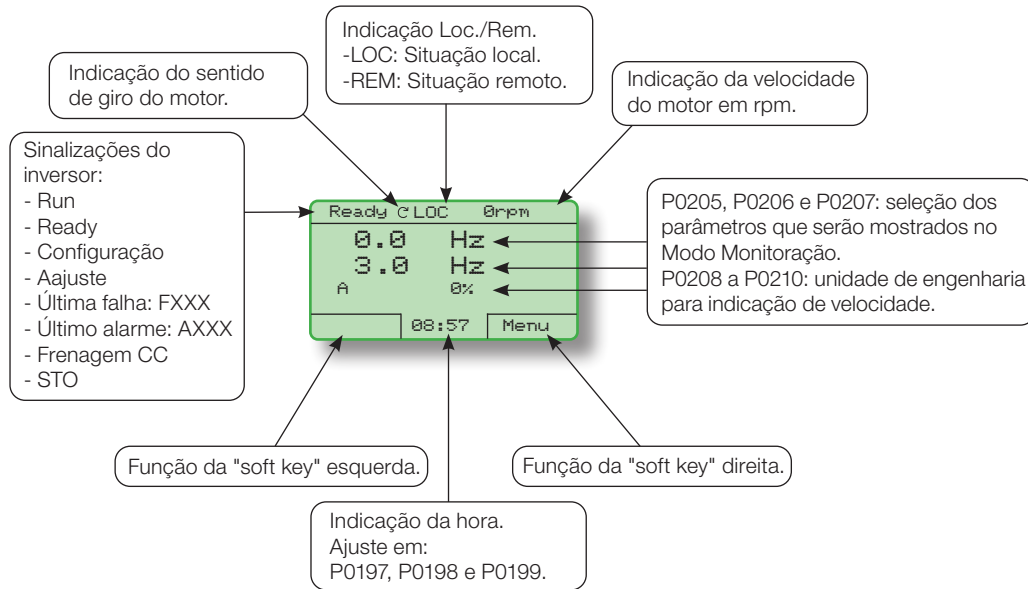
Indicação Loc./Rem.
-LOC: Situação local.
-REM: Situação remoto.

Indicação do sentido de giro do motor.

Indicação da velocidade do motor em rpm.

Sinalizações do inversor:
- Run
- Ready
- Configuração
- Aajuste
- Última falha: FXXX
- Último alarme: AXXX
- Frenagem CC
- STO

Ready ↻ LOC 0rpm
0.0 Hz
3.0 Hz
A 0%
08:57 Menu

P0205, P0206 e P0207: seleção dos parâmetros que serão mostrados no Modo Monitoração.
P0208 a P0210: unidade de engenharia para indicação de velocidade.

Função da "soft key" esquerda.

Função da "soft key" direita.

Indicação da hora.
Ajuste em:
P0197, P0198 e P0199.